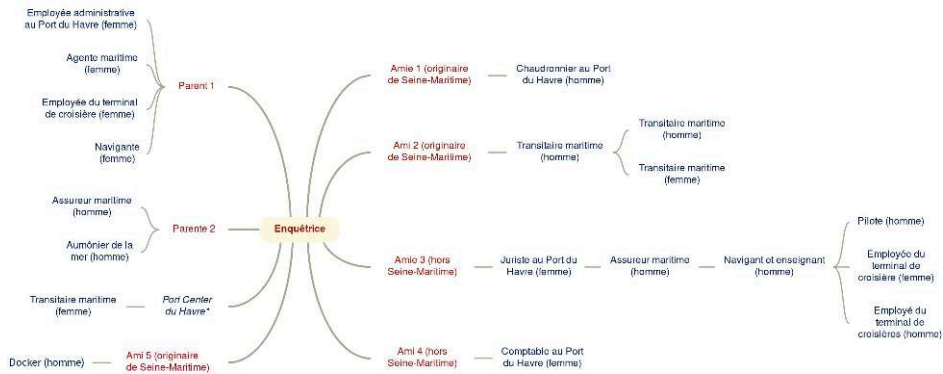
Employée administrative au Port du Havre (femme)

Agente maritime (femme)

Employée du terminal de croisière (femme)

Navigante (femme)

Parent 1

Assureur maritime (homme)

Aumônier de la mer (homme)

Parente 2

Transitaire maritime (femme)

Port Center du Havre*

Docker (homme)

Ami 5 (originaire de Seine-Maritime)

Enquêtrice

Amie 1 (originaire de Seine-Maritime)

Chaudronnier au Port du Havre (homme)

Ami 2 (originaire de Seine-Maritime)

Transitaire maritime (homme)

Transitaire maritime (homme)

Transitaire maritime (femme)

Amie 3 (hors Seine-Maritime)

Juriste au Port du Havre (femme)

Assureur maritime (homme)

Navigant et enseignant (homme)

Pilote (homme)

Employée du terminal de croisière (femme)

Employé du terminal de croisières (homme)

Ami 4 (hors Seine-Maritime)

Comptable au Port du Havre (femme)